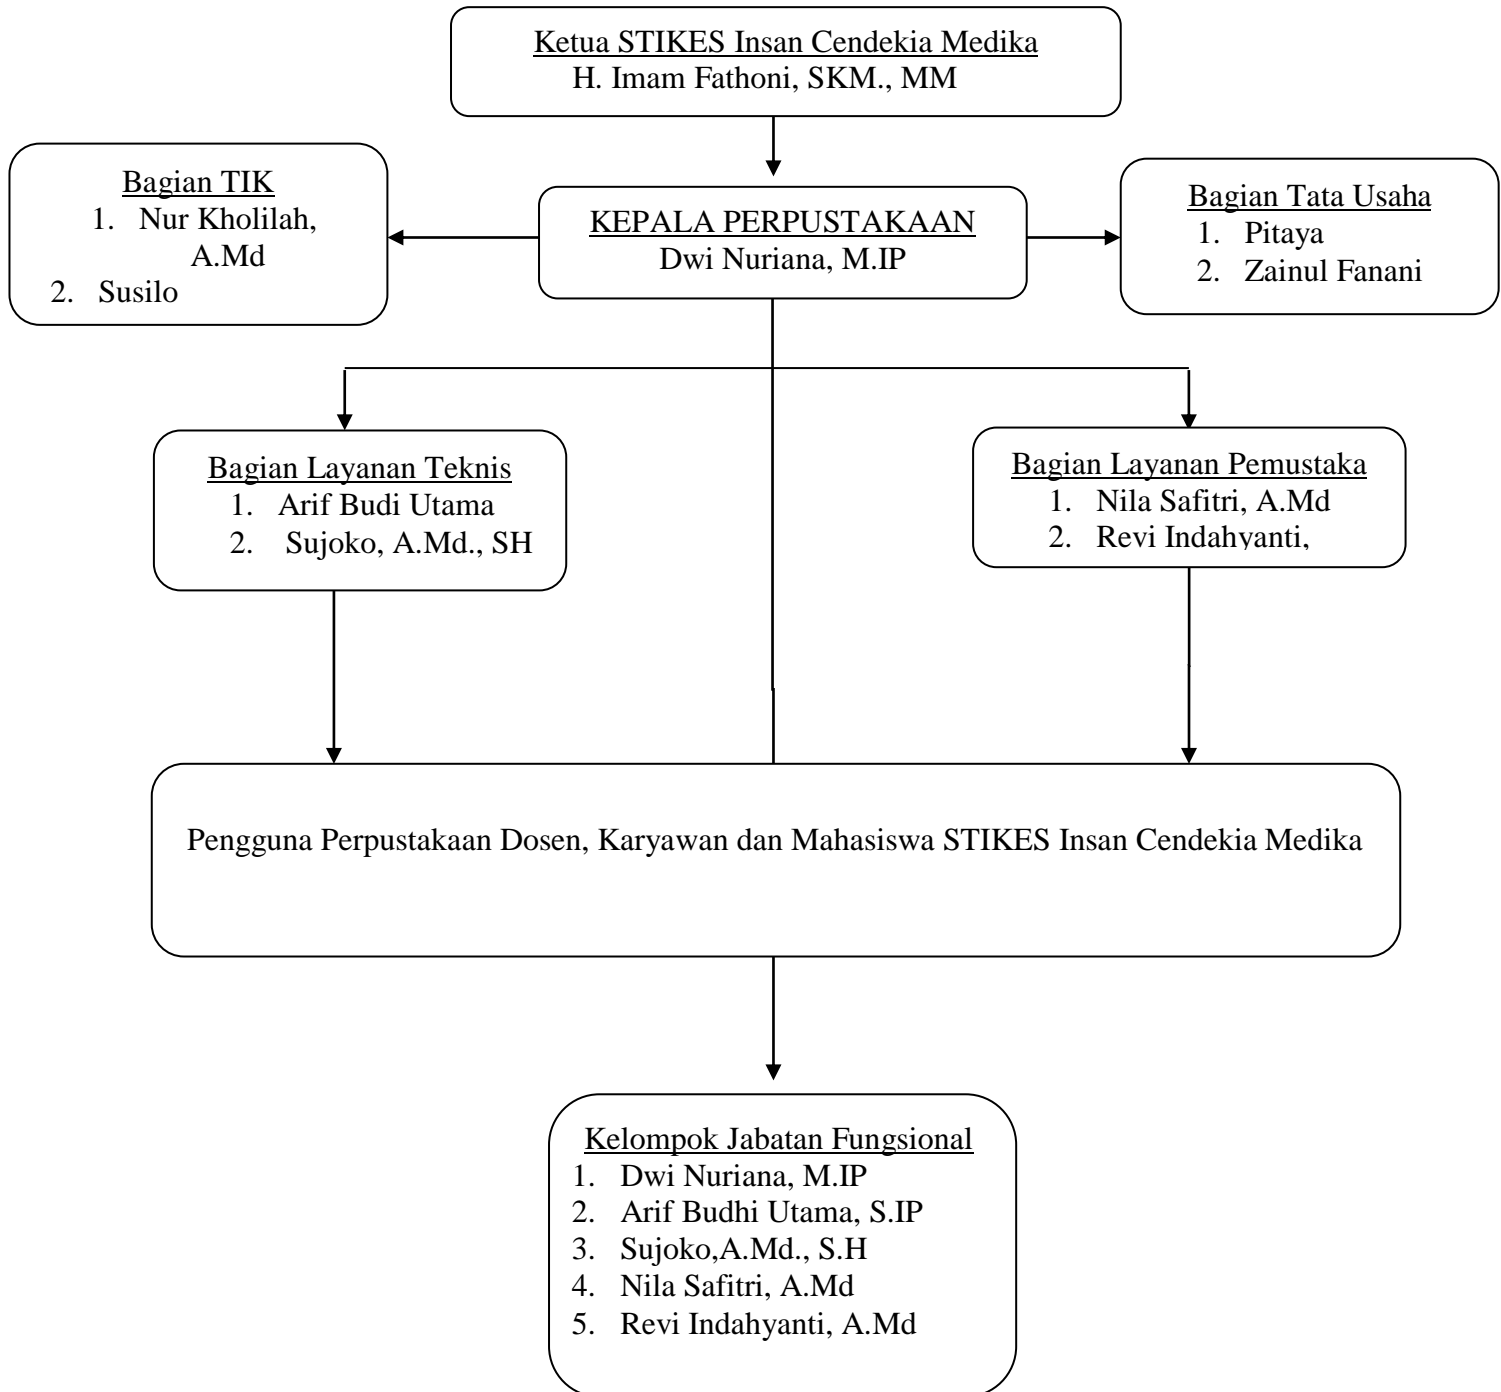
Ketua STIKES Insan Cendekia Medika
H. Imam Fathoni, SKM., MM

Bagian TIK
1. Nur Kholilah, A.Md
2. Susilo

KEPALA PERPUSTAKAAN
Dwi Nuriana, M.IP

Bagian Tata Usaha
1. Pitaya
2. Zainul Fanani

Bagian Layanan Teknis
1. Arif Budi Utama
2. Sujoko, A.Md., SH

Bagian Layanan Pemustaka
1. Nila Safitri, A.Md
2. Revi Indahyanti,

Pengguna Perpustakaan Dosen, Karyawan dan Mahasiswa STIKES Insan Cendekia Medika

Kelompok Jabatan Fungsional
1. Dwi Nuriana, M.IP
2. Arif Budhi Utama, S.IP
3. Sujoko,A.Md., S.H
4. Nila Safitri, A.Md
5. Revi Indahyanti, A.Md